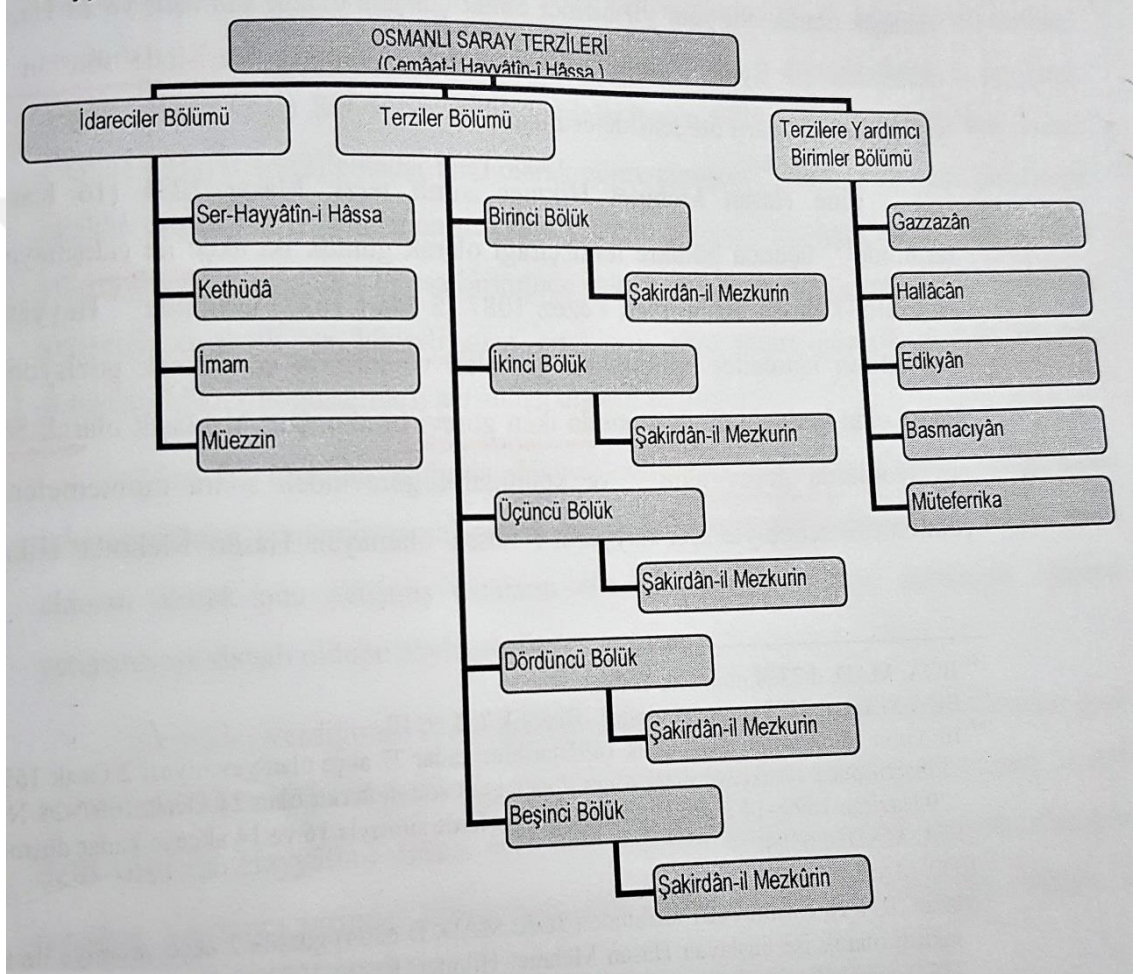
OSMANLI SARAY TERZİLERİ
(Cemâat-i Hayyâtîn-î Hâssa)

İdareciler Bölümü

Ser-Hayyâtîn-i Hâssa

Kethüdâ

İmam

Müezzin

Terziler Bölümü

Birinci Bölük

Şakirdân-il Mezkurin

İkinci Bölük

Şakirdân-il Mezkurin

Üçüncü Bölük

Şakirdân-il Mezkurin

Dördüncü Bölük

Şakirdân-il Mezkurin

Beşinci Bölük

Şakirdân-il Mezkûrin

Terzilere Yardımcı Birimler Bölümü

Gazzazân

Hallâcân

Edikyân

Basmacıyân

Müteferrika